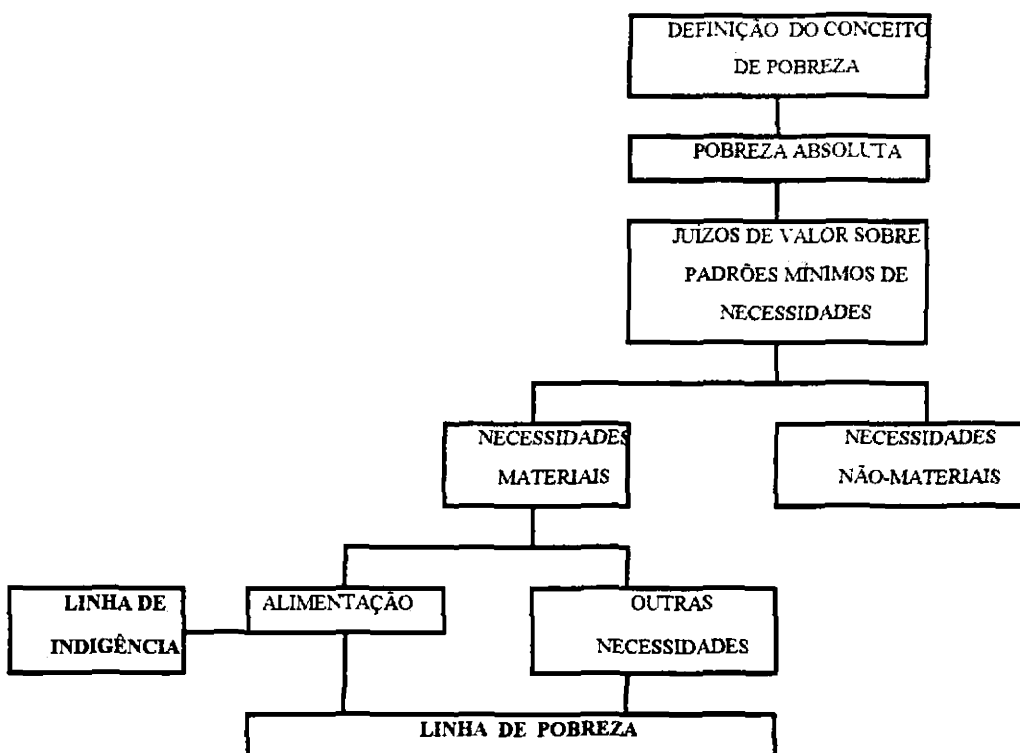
DEFINIÇÃO DO CONCEITO DE POBREZA

POBREZA ABSOLUTA

JUIZOS DE VALOR SOBRE PADRÕES MÍNIMOS DE NECESSIDADES

NECESSIDADES MATERIAIS

NECESSIDADES NÃO-MATERIAIS

LINHA DE INDIGÊNCIA

ALIMENTAÇÃO

OUTRAS NECESSIDADES

LINHA DE POBREZA